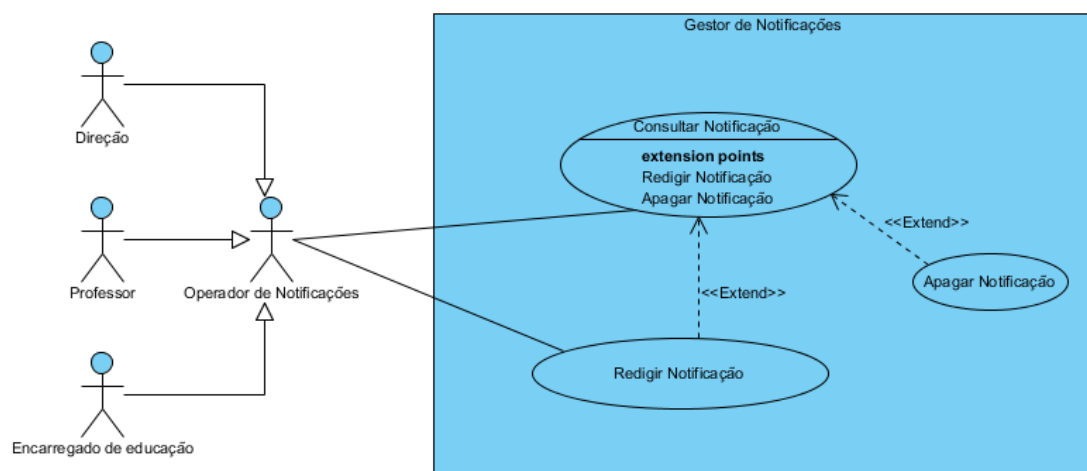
Gestor de Notificações

Direção

Professor

Operador de Notificações

Encarregado de educação

Consultar Notificação

**extension points**
Redigir Notificação
Apagar Notificação

<<Extend>>

Apagar Notificação

<<Extend>>

Redigir Notificação